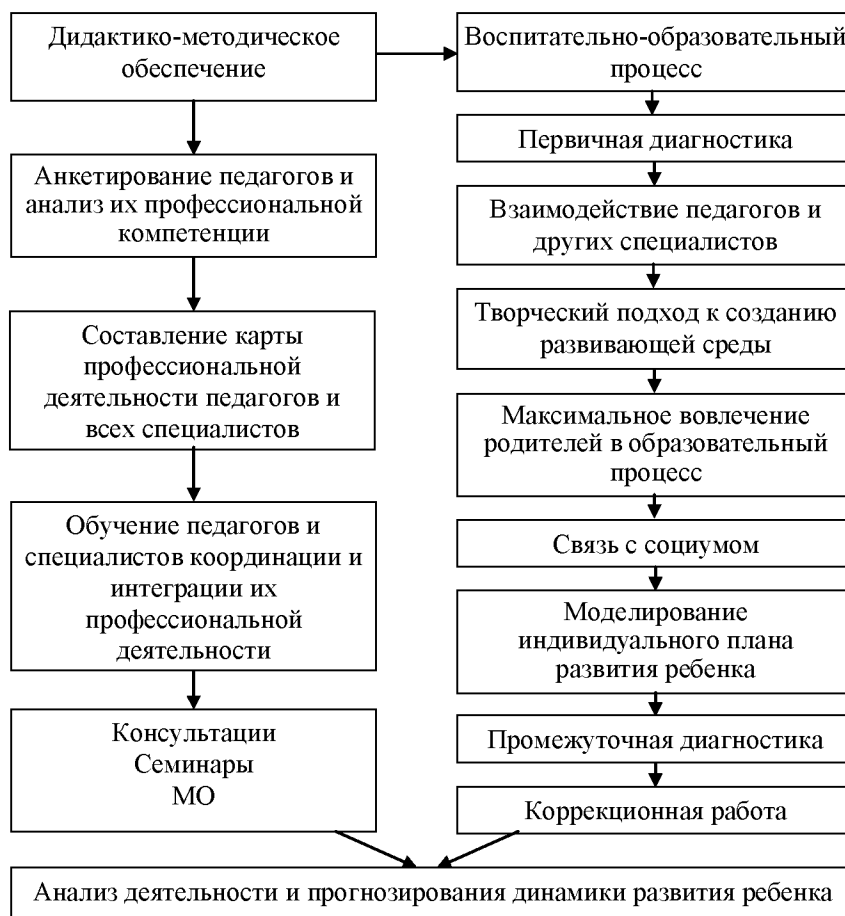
Дидактико-методическое обеспечение

Анкетирование педагогов и анализ их профессиональной компетенции

Составление карты профессиональной деятельности педагогов и всех специалистов

Обучение педагогов и специалистов координации и интеграции их профессиональной деятельности

Консультации
Семинары
МО

Воспитательно-образовательный процесс

Первичная диагностика

Взаимодействие педагогов и других специалистов

Творческий подход к созданию развивающей среды

Максимальное вовлечение родителей в образовательный процесс

Связь с социумом

Моделирование индивидуального плана развития ребенка

Промежуточная диагностика

Коррекционная работа

Анализ деятельности и прогнозирования динамики развития ребенка